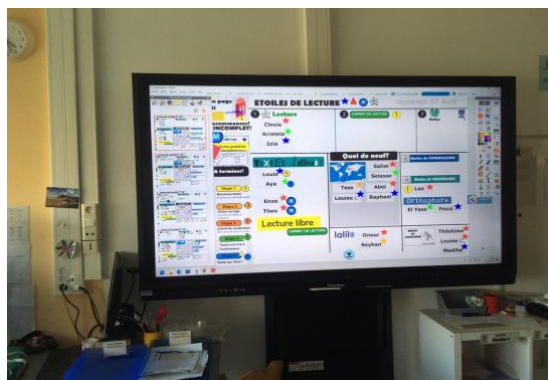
ETOILES DE LECTURE

Vendredi 07 Avril

INCOMPLET!

A terminer!

Lecture

Clovis

Kristela

Izïa

Textes faciles

Louis

Aya

Enzo

Theo

Lecture libre

CARNET DE LECTURE

Quoi de neuf?

Yass

Loulou

Salim

Selesse

Abel

Raphael

Lea

Orthographe

El Yass

Proust

lalilo

Omar

Soyhan

Théotime

Louise

Mathis